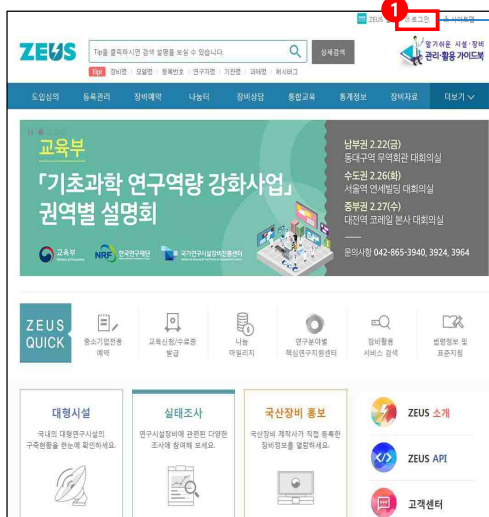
ZEUS 로그인 사이트맵

ZEUS

Tip을 클릭하시면 검색 설명을 보실 수 있습니다.

상세검색

Tip 장비명 모델명 등록번호 연구자명 기관명 제작사 해시태그

알기쉬운 시설·장비 관리·활용 가이드북

도입심의 등록관리 장비예약 나눔터 장비상담 통합교육 통계정보 장비자료 더보기

교육부

「기초과학 연구역량 강화사업」 권역별 설명회

남부권 2.22(금) 동대구역 무역회관 대회의실
수도권 2.26(화) 서울역 연세빌딩 대회의실
중부권 2.27(수) 대전역 코레일 본사 대회의실

문의사항 042-865-3940, 3924, 3964

교육부 NRF 한국연구재단 국가연구시설장비진흥센터

ZEUS QUICK

중소기업전용 예약

교육신청/수료증 발급

나눔 마일리지

연구분야별 핵심연구지원센터

장비활용 서비스 검색

법령정보 및 표준지침

대형시설
국내의 대형연구시설의 구축현황을 한눈에 확인하세요.

실태조사
연구시설장비에 관련된 다양한 조사에 참여해 보세요.

국산장비 홍보
국산장비 제작사가 직접 등록한 장비정보를 열람하세요.

ZEUS 소개

ZEUS API

고객센터